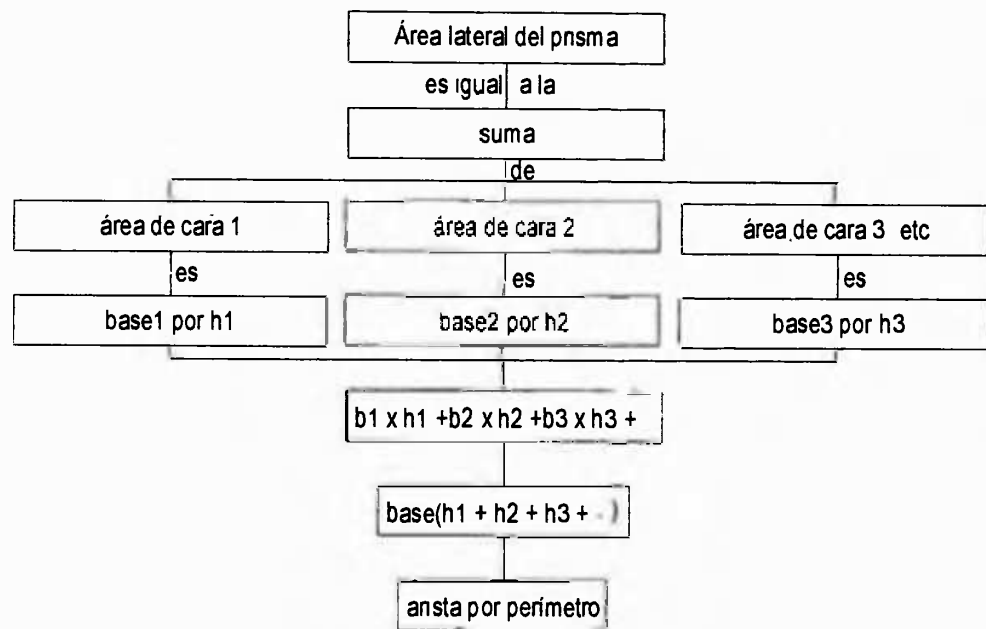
Área lateral del pnsma

es igual a la

suma

de

área de cara 1

es

base1 por h1

área de cara 2

es

base2 por h2

área de cara 3 etc

es

base3 por h3

b1 x h1 +b2 x h2 +b3 x h3 +

base(h1 + h2 + h3 + ..)

ansta por perímetro